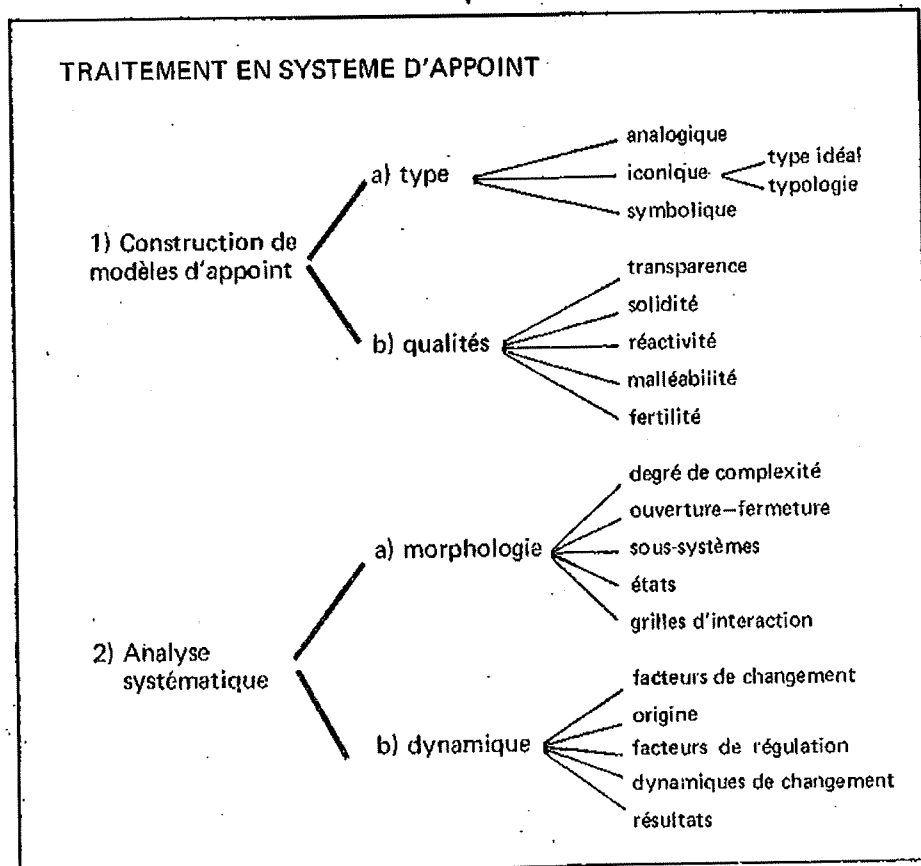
TRAITEMENT EN SYSTEME D'APPOINT

1) Construction de modèles d'appoint

a) type

analogique

iconique

type idéal

typologie

symbolique

b) qualités

transparence

solidité

réactivité

malléabilité

fertilité

2) Analyse systématique

a) morphologie

degré de complexité

ouverture–fermeture

sous-systèmes

états

grilles d'interaction

b) dynamique

facteurs de changement

origine

facteurs de régulation

dynamiques de changement

résultats